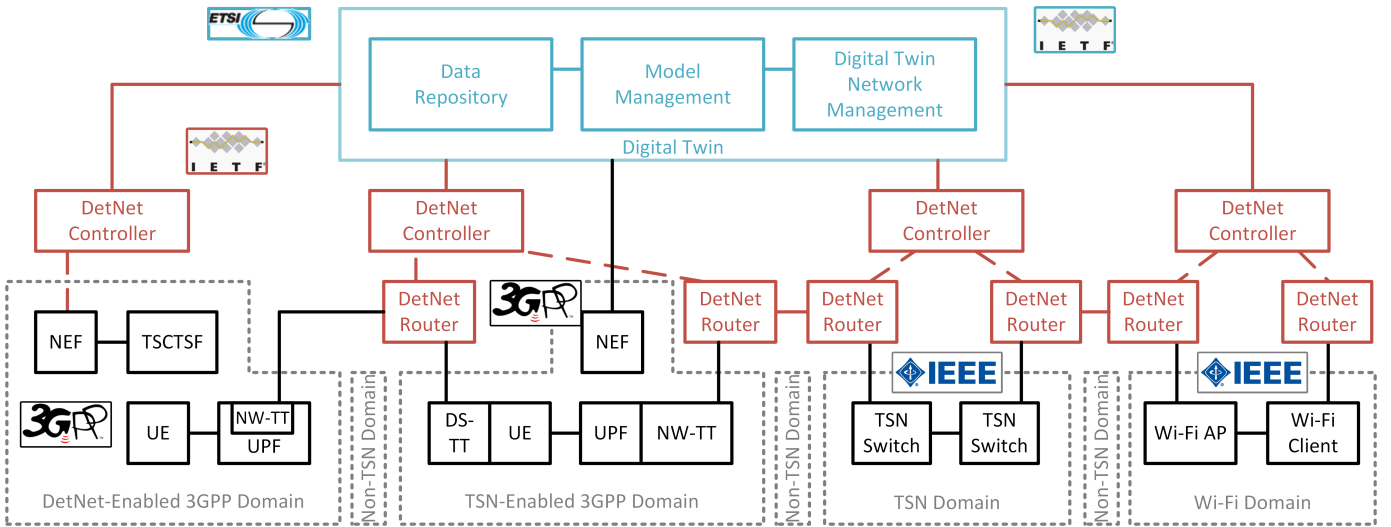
ETSI

IETF

Data Repository

Model Management

Digital Twin Network Management

Digital Twin

IETF

DetNet Controller

DetNet Controller

DetNet Controller

DetNet Controller

DetNet Router

3GPP

DetNet Router

DetNet Router

DetNet Router

DetNet Router

DetNet Router

NEF

TSCTSF

NEF

IEEE

IEEE

3GPP

UE

NW-TT

UPF

Non-TSN Domain

DS-TT

UE

UPF

NW-TT

Non-TSN Domain

TSN Switch

TSN Switch

Non-TSN Domain

Wi-Fi AP

Wi-Fi Client

DetNet-Enabled 3GPP Domain

TSN-Enabled 3GPP Domain

TSN Domain

Wi-Fi Domain